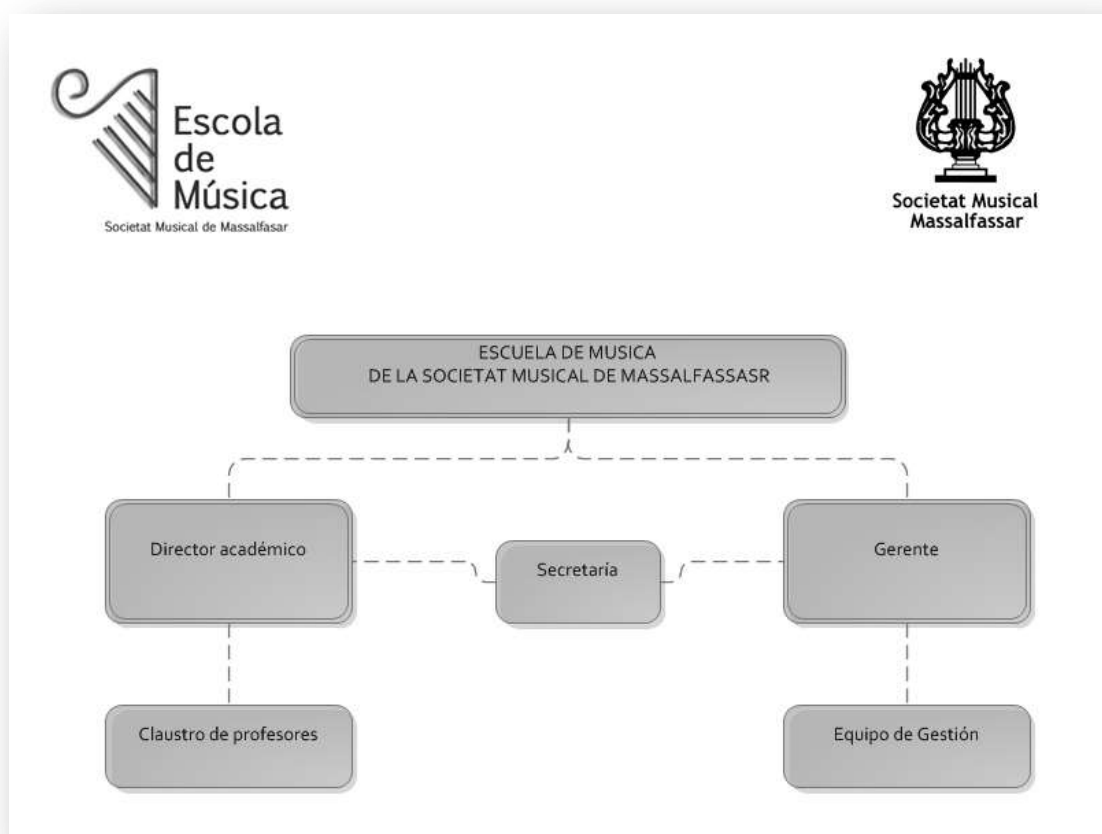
Escola
de
Música
Societat Musical de Massalfasar

Societat Musical
Massalfassar

ESCUELA DE MUSICA
DE LA SOCIETAT MUSICAL DE MASSALFASSASR

Director académico

Secretaría

Gerente

Claustro de profesores

Equipo de Gestión